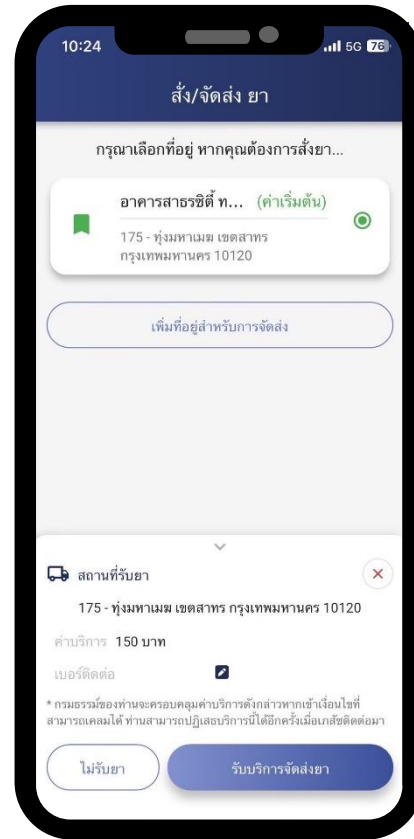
10:24

5G 76

สั่ง/จัดส่ง ยา

กรุณาเลือกที่อยู่ หากคุณต้องการสั่งยา...

อาคารสาธรซิตี้ ท... (ค่าเริ่มต้น)

175 - ทุ่งมหาเมฆ เขตสาทร กรุงเทพมหานคร 10120

เพิ่มที่อยู่สำหรับการจัดส่ง

สถานที่รับยา

175 - ทุ่งมหาเมฆ เขตสาทร กรุงเทพมหานคร 10120

ค่าบริการ 150 บาท

เบอร์ติดต่อ

* กรมธรรม์ของท่านจะครอบคลุมค่าบริการดังกล่าวหากเข้าเงื่อนไขที่สามารถเคลมได้ ท่านสามารถปฏิเสธบริการนี้ได้อีกครั้งเมื่อเภสัชติดต่อมา

ไม่รับยา

รับบริการจัดส่งยา